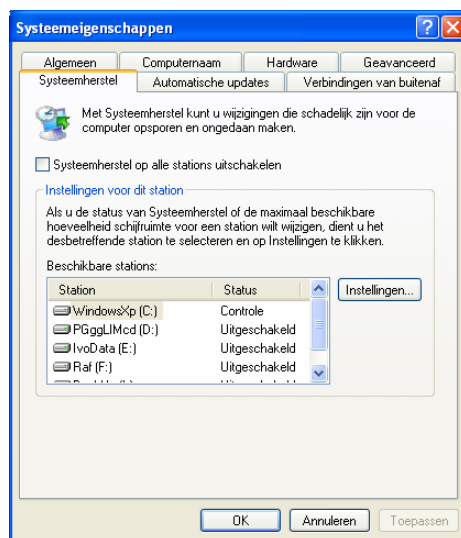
Systeemeigenschappen

Algemeen | Computernaam | Hardware | Geavanceerd
Systeemherstel | Automatische updates | Verbindingen van buitenaf

Met Systeemherstel kunt u wijzigingen die schadelijk zijn voor de computer opsporen en ongedaan maken.

Systeemherstel op alle stations uitschakelen

Instellingen voor dit station

Als u de status van Systeemherstel of de maximaal beschikbare hoeveelheid schijfruimte voor een station wilt wijzigen, dient u het desbetreffende station te selecteren en op Instellingen te klikken.

Beschikbare stations:

| Station | Status |
|---|---|
| WindowsXp (C:) | Controle |
| PGggLIMcd (D:) | Uitgeschakeld |
| IvoData (E:) | Uitgeschakeld |
| Raf (F:) | Uitgeschakeld |
| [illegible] | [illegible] |

Instellingen...

OK | Annuleren | Toepassen